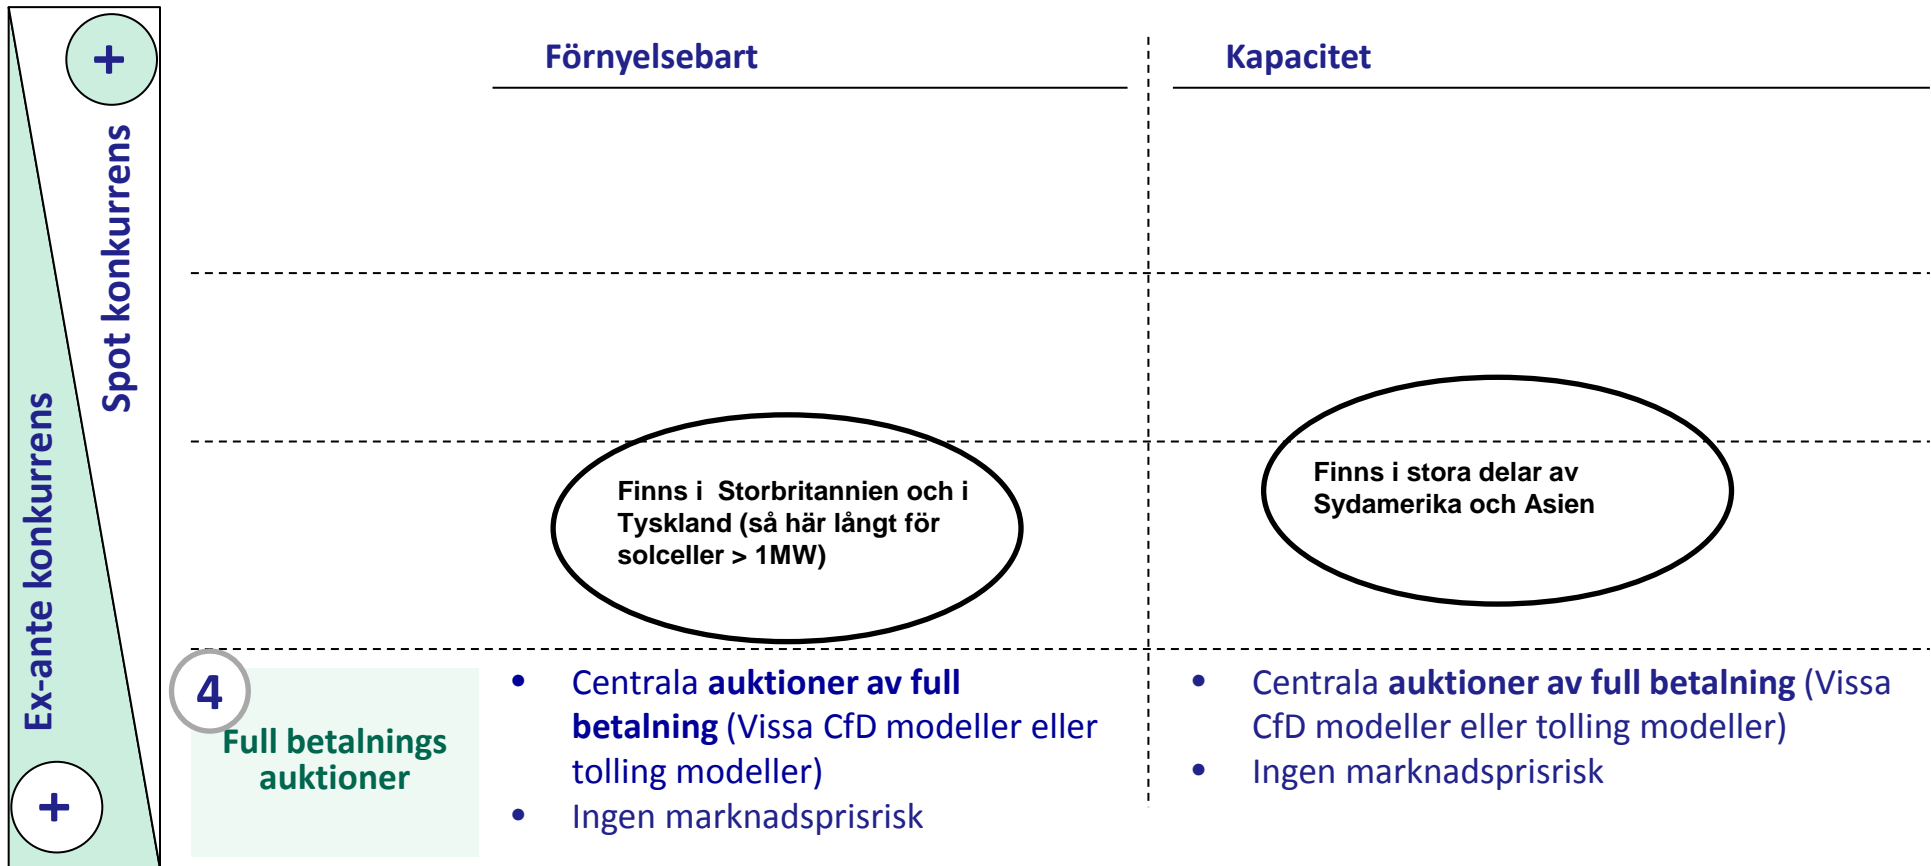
+

Spot konkurrens

Ex-ante konkurrens

+

Förnyelsebart

Kapacitet

Finns i Storbritannien och i Tyskland (så här långt för solceller > 1MW)

Finns i stora delar av Sydamerika och Asien

4

Full betalnings auktioner

- Centrala **auktioner av full betalning** (Vissa CfD modeller eller tolling modeller)
- Ingen marknadsprisrisk

- Centrala **auktioner av full betalning** (Vissa CfD modeller eller tolling modeller)
- Ingen marknadsprisrisk